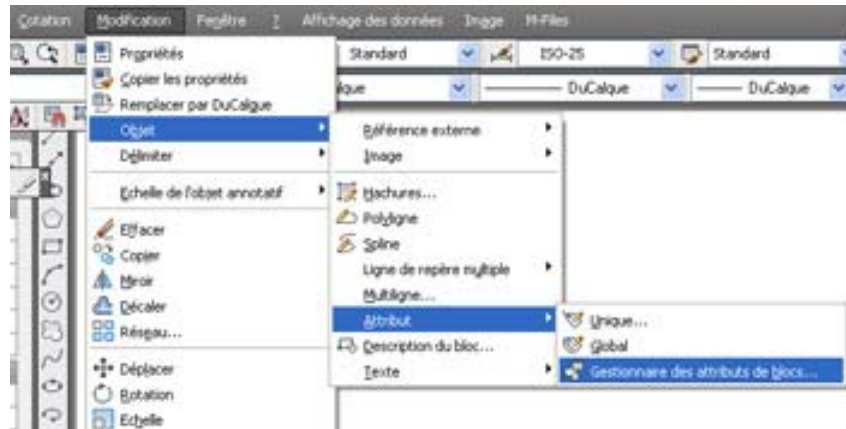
Cotation Modification Fenêtre ? Affichage des données Image M-Files

Standard ISO-25 Standard

lque DuCalque DuCalque

Propriétés
Copier les propriétés
Remplacer par DuCalque
Objet
Délimiter
Echelle de l'objet annotatif
Effacer
Copier
Miroir
Décaler
Réseau...
Déplacer
Rotation
Echelle

Référence externe
Image
Hachures...
Polyligne
Spline
Ligne de repère multiple
Multiligne...
Attribut
Description du bloc...
Texte

Unique...
Global
Gestionnaire des attributs de blocs...